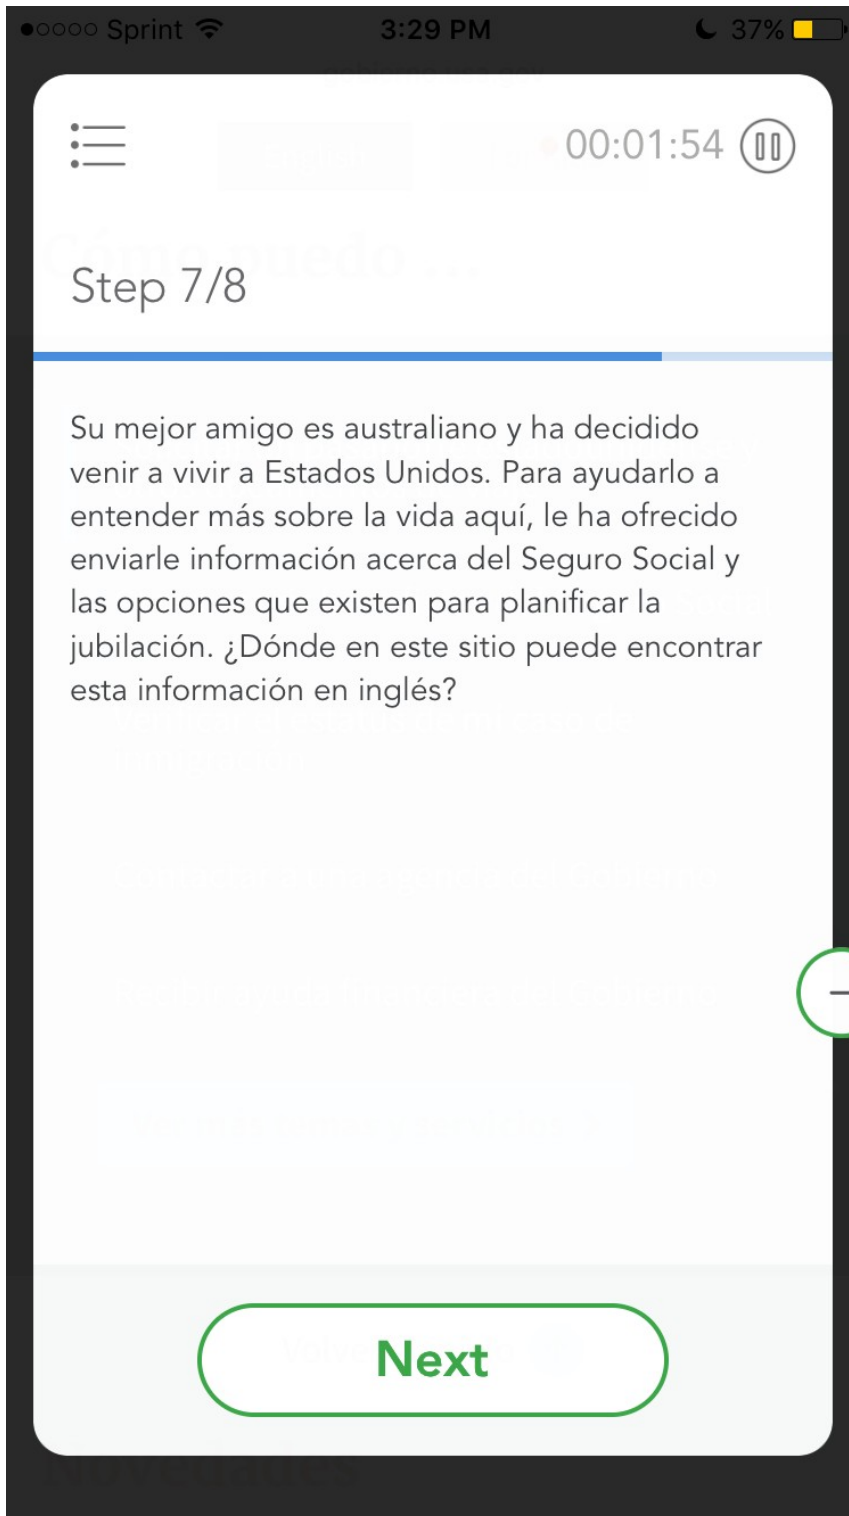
●○○○○ Sprint 3:29 PM 37%

00:01:54

Step 7/8

Su mejor amigo es australiano y ha decidido venir a vivir a Estados Unidos. Para ayudarlo a entender más sobre la vida aquí, le ha ofrecido enviarle información acerca del Seguro Social y las opciones que existen para planificar la jubilación. ¿Dónde en este sitio puede encontrar esta información en inglés?

Next